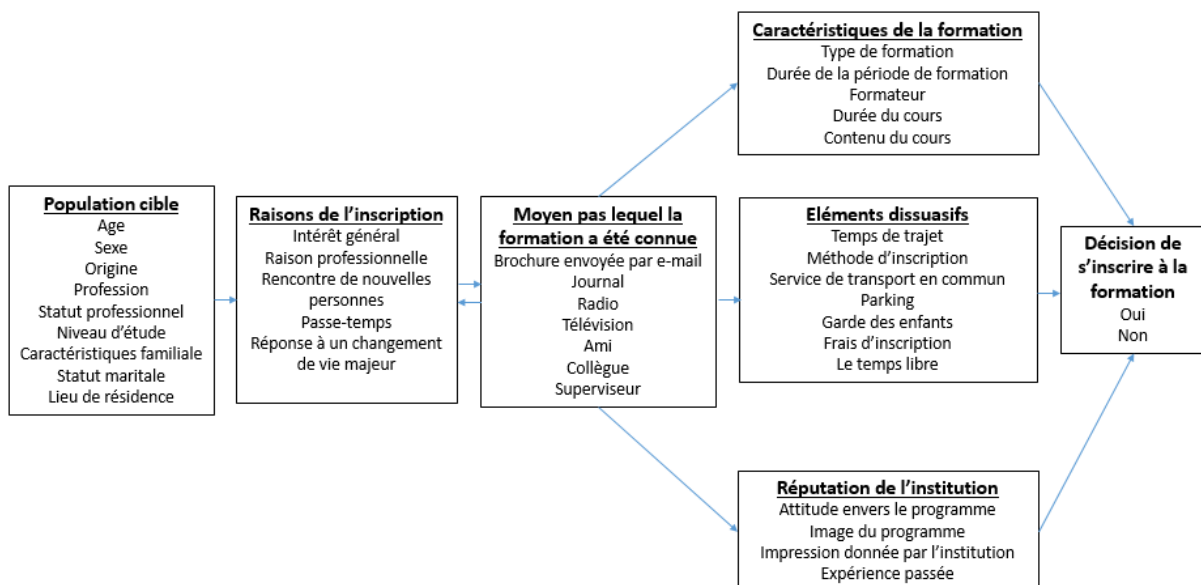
Population cible
Age
Sexe
Origine
Profession
Statut professionnel
Niveau d'étude
Caractéristiques familiale
Statut maritale
Lieu de résidence

Raisons de l'inscription
Intérêt général
Raison professionnelle
Rencontre de nouvelles personnes
Passe-temps
Réponse à un changement de vie majeur

Moyen pas lequel la formation a été connue
Brochure envoyée par e-mail
Journal
Radio
Télévision
Ami
Collègue
Superviseur

Caractéristiques de la formation
Type de formation
Durée de la période de formation
Formateur
Durée du cours
Contenu du cours

Eléments dissuasifs
Temps de trajet
Méthode d'inscription
Service de transport en commun
Parking
Garde des enfants
Frais d'inscription
Le temps libre

Réputation de l'institution
Attitude envers le programme
Image du programme
Impression donnée par l'institution
Expérience passée

Décision de s'inscrire à la formation
Oui
Non